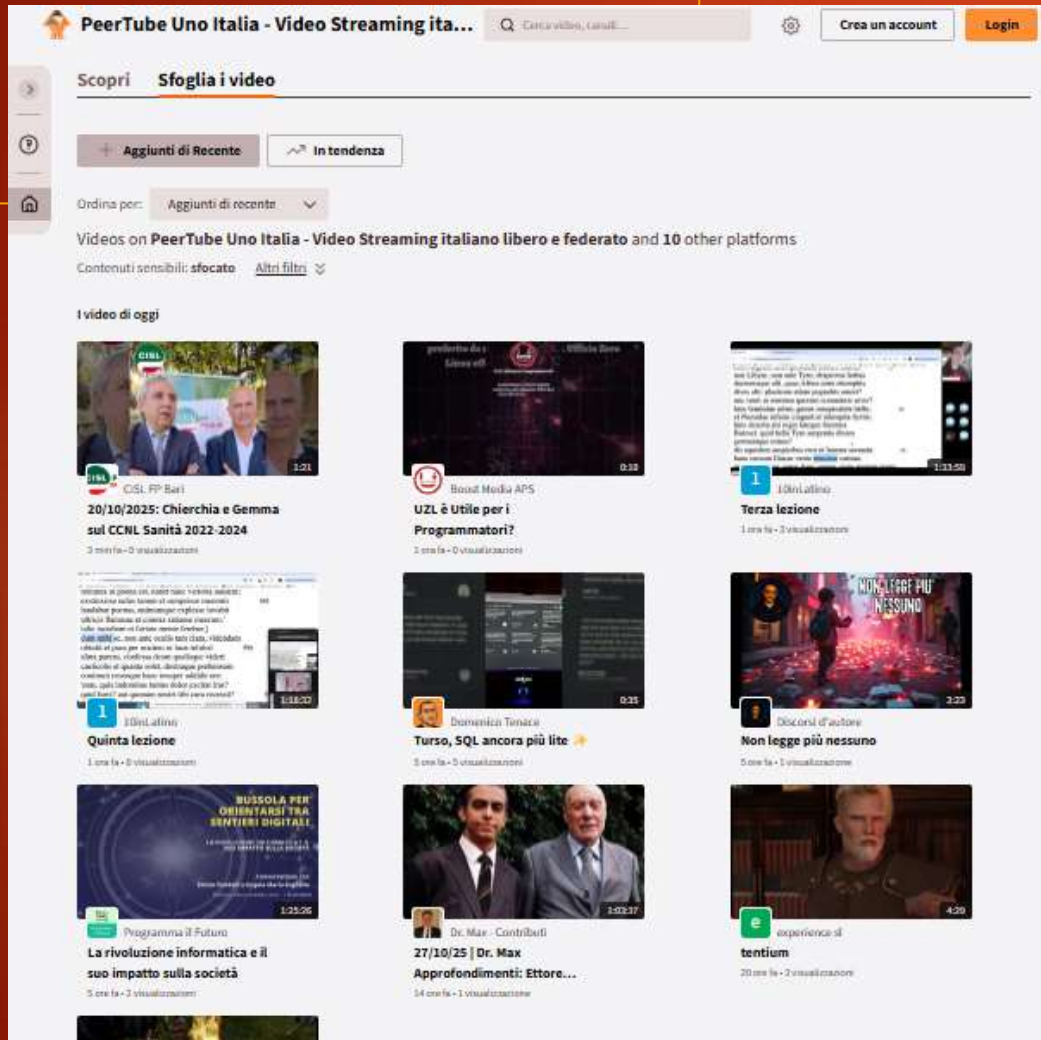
PeerTube Uno Italia - Video Streaming ita...

Cerca video, canali...

Crea un account

Login

Scopri

Sfoglia i video

Aggiunti di Recente

In tendenza

Ordina per: Aggiunti di recente

Videos on **PeerTube Uno Italia - Video Streaming italiano libero e federato** and **10** other platforms

Contenuti sensibili: **sfocato** Altri filtri

I video di oggi

1:21
CISL FP Bari
20/10/2025: Chierchia e Gemma sul CCNL Sanità 2022-2024
3 min fa • 0 visualizzazioni

0:38
Boost Media APS
UZL è Utile per i Programmatori?
1 ora fa • 0 visualizzazioni

1:13:50
10inLatino
Terza lezione
1 ora fa • 3 visualizzazioni

1:18:32
10inLatino
Quinta lezione
1 ora fa • 0 visualizzazioni

0:35
Domenico Tenace
Turso, SQL ancora più lite ✨
5 ore fa • 5 visualizzazioni

NON LEGGE PIU' NESSUNO
2:23
Discorsi d'autore
Non legge più nessuno
5 ore fa • 1 visualizzazione

BUSSOLA PER ORIENTARSI TRA SENTIERI DIGITALI
1:25:26
Programma il Futuro
La rivoluzione informatica e il suo impatto sulla società
5 ore fa • 3 visualizzazioni

1:03:37
Dr. Max - Contributi
27/10/25 | Dr. Max Approfondimenti: Ettore...
14 ore fa • 1 visualizzazione

4:20
experience sl
tentium
20 ore fa • 2 visualizzazioni